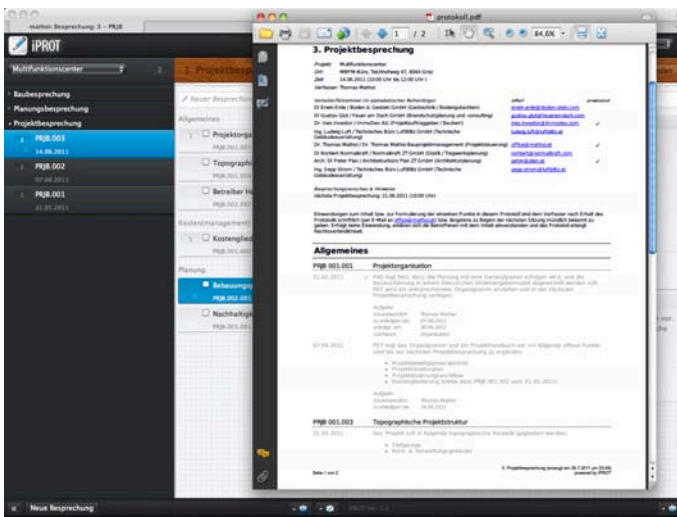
mathoi: Besprechung: 3 – PRJB

iPROT

Multifunktionscenter

Baubesprechung
Planungsbesprechung
Projektbesprechung

PRJB.003
14.06.2011
PRJB.002
07.06.2011
PRJB.001
31.05.2011

3. Projektbesp

Neuer Besprechung

Allgemeines
Projektorga
PRJB.001.001
Topographi
PRJB.001.003
Betreiber H
PRJB.002.003

Kosten(management)
Kostenglied
PRJB.002.004

Planung
Bebauungs
PRJB.002.001
Nachhaltigk
PRJB.003.001

Neue Besprechung

protokoll.pdf

1 / 2

84,6%

3. Projektbesprechung

Projekt: Multifunktionscenter
Ort: MMPM Büro, Teichhofweg 47, 8044 Graz
Zeit: 14.06.2011 (10:00 Uhr bis 12:00 Uhr)
Verfasser: Thomas Mathoi

Verteiler/Teilnehmer (in alphabetischer Reihenfolge) | eMail | anwesend

DI Erwin Ende / Boden & Gestein GmbH (Geotechnik / Bodengutachten) | erwin.ende@boden-stein.com
DI Gustav Glut / Feuer am Dach GmbH (Brandschutzplanung und -consulting) | gustav.glut@feueramdach.com
Dr. Ines Investor / InvresDev AG (Projektaufbringgeber / Bauherr) | ines.investor@invresdev.com | ✓
Ing. Ludwig Luft / Technisches Büro LuftIBU GmbH (Technische Gebäudeausrüstung) | ludwig.luft@luftibu.at
Dr. Thomas Mathoi / Dr. Thomas Mathoi Bauprojektmanagement (Projektsteuerung) | office@mathoi.at | ✓
DI Norbert Normalkraft / Normalkraft ZT GmbH (Statik / Tragwerksplanung) | norbert@normalkraft.com | ✓
Arch. DI Peter Plan / Architekturbüro Plan ZT GmbH (Architekturplanung) | peter@plan.at | ✓
Ing. Sepp Strom / Technisches Büro LuftIBU GmbH (Technische Gebäudeausrüstung) | sepp.strom@luftibu.at

Besprechungsnotizen & Hinweise
nächste Projektbesprechung: 21.06.2011 (10:00 Uhr)

Einwendungen zum Inhalt bzw. zur Formulierung der einzelnen Punkte in diesem Protokoll sind dem Verfasser nach Erhalt des Protokolls schriftlich (per E-Mail an office@mathoi.at) bzw. längstens zu Beginn der nächsten Sitzung mündlich bekannt zu geben. Erfolgt keine Einwendung, erklären sich die Betroffenen mit dem Inhalt einverstanden und das Protokoll erlangt Rechtsverbindlichkeit.

Allgemeines

PRJB 001.001 Projektorganisation

31.05.2011 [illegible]

07.06.2011 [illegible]

PRJB 001.003 Topographische Projektstruktur

31.05.2011 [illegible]

Seite 1 von 2

3. Projektbesprechung (erzeugt am 20.7.2011 um 20:44)
powered by iPROT